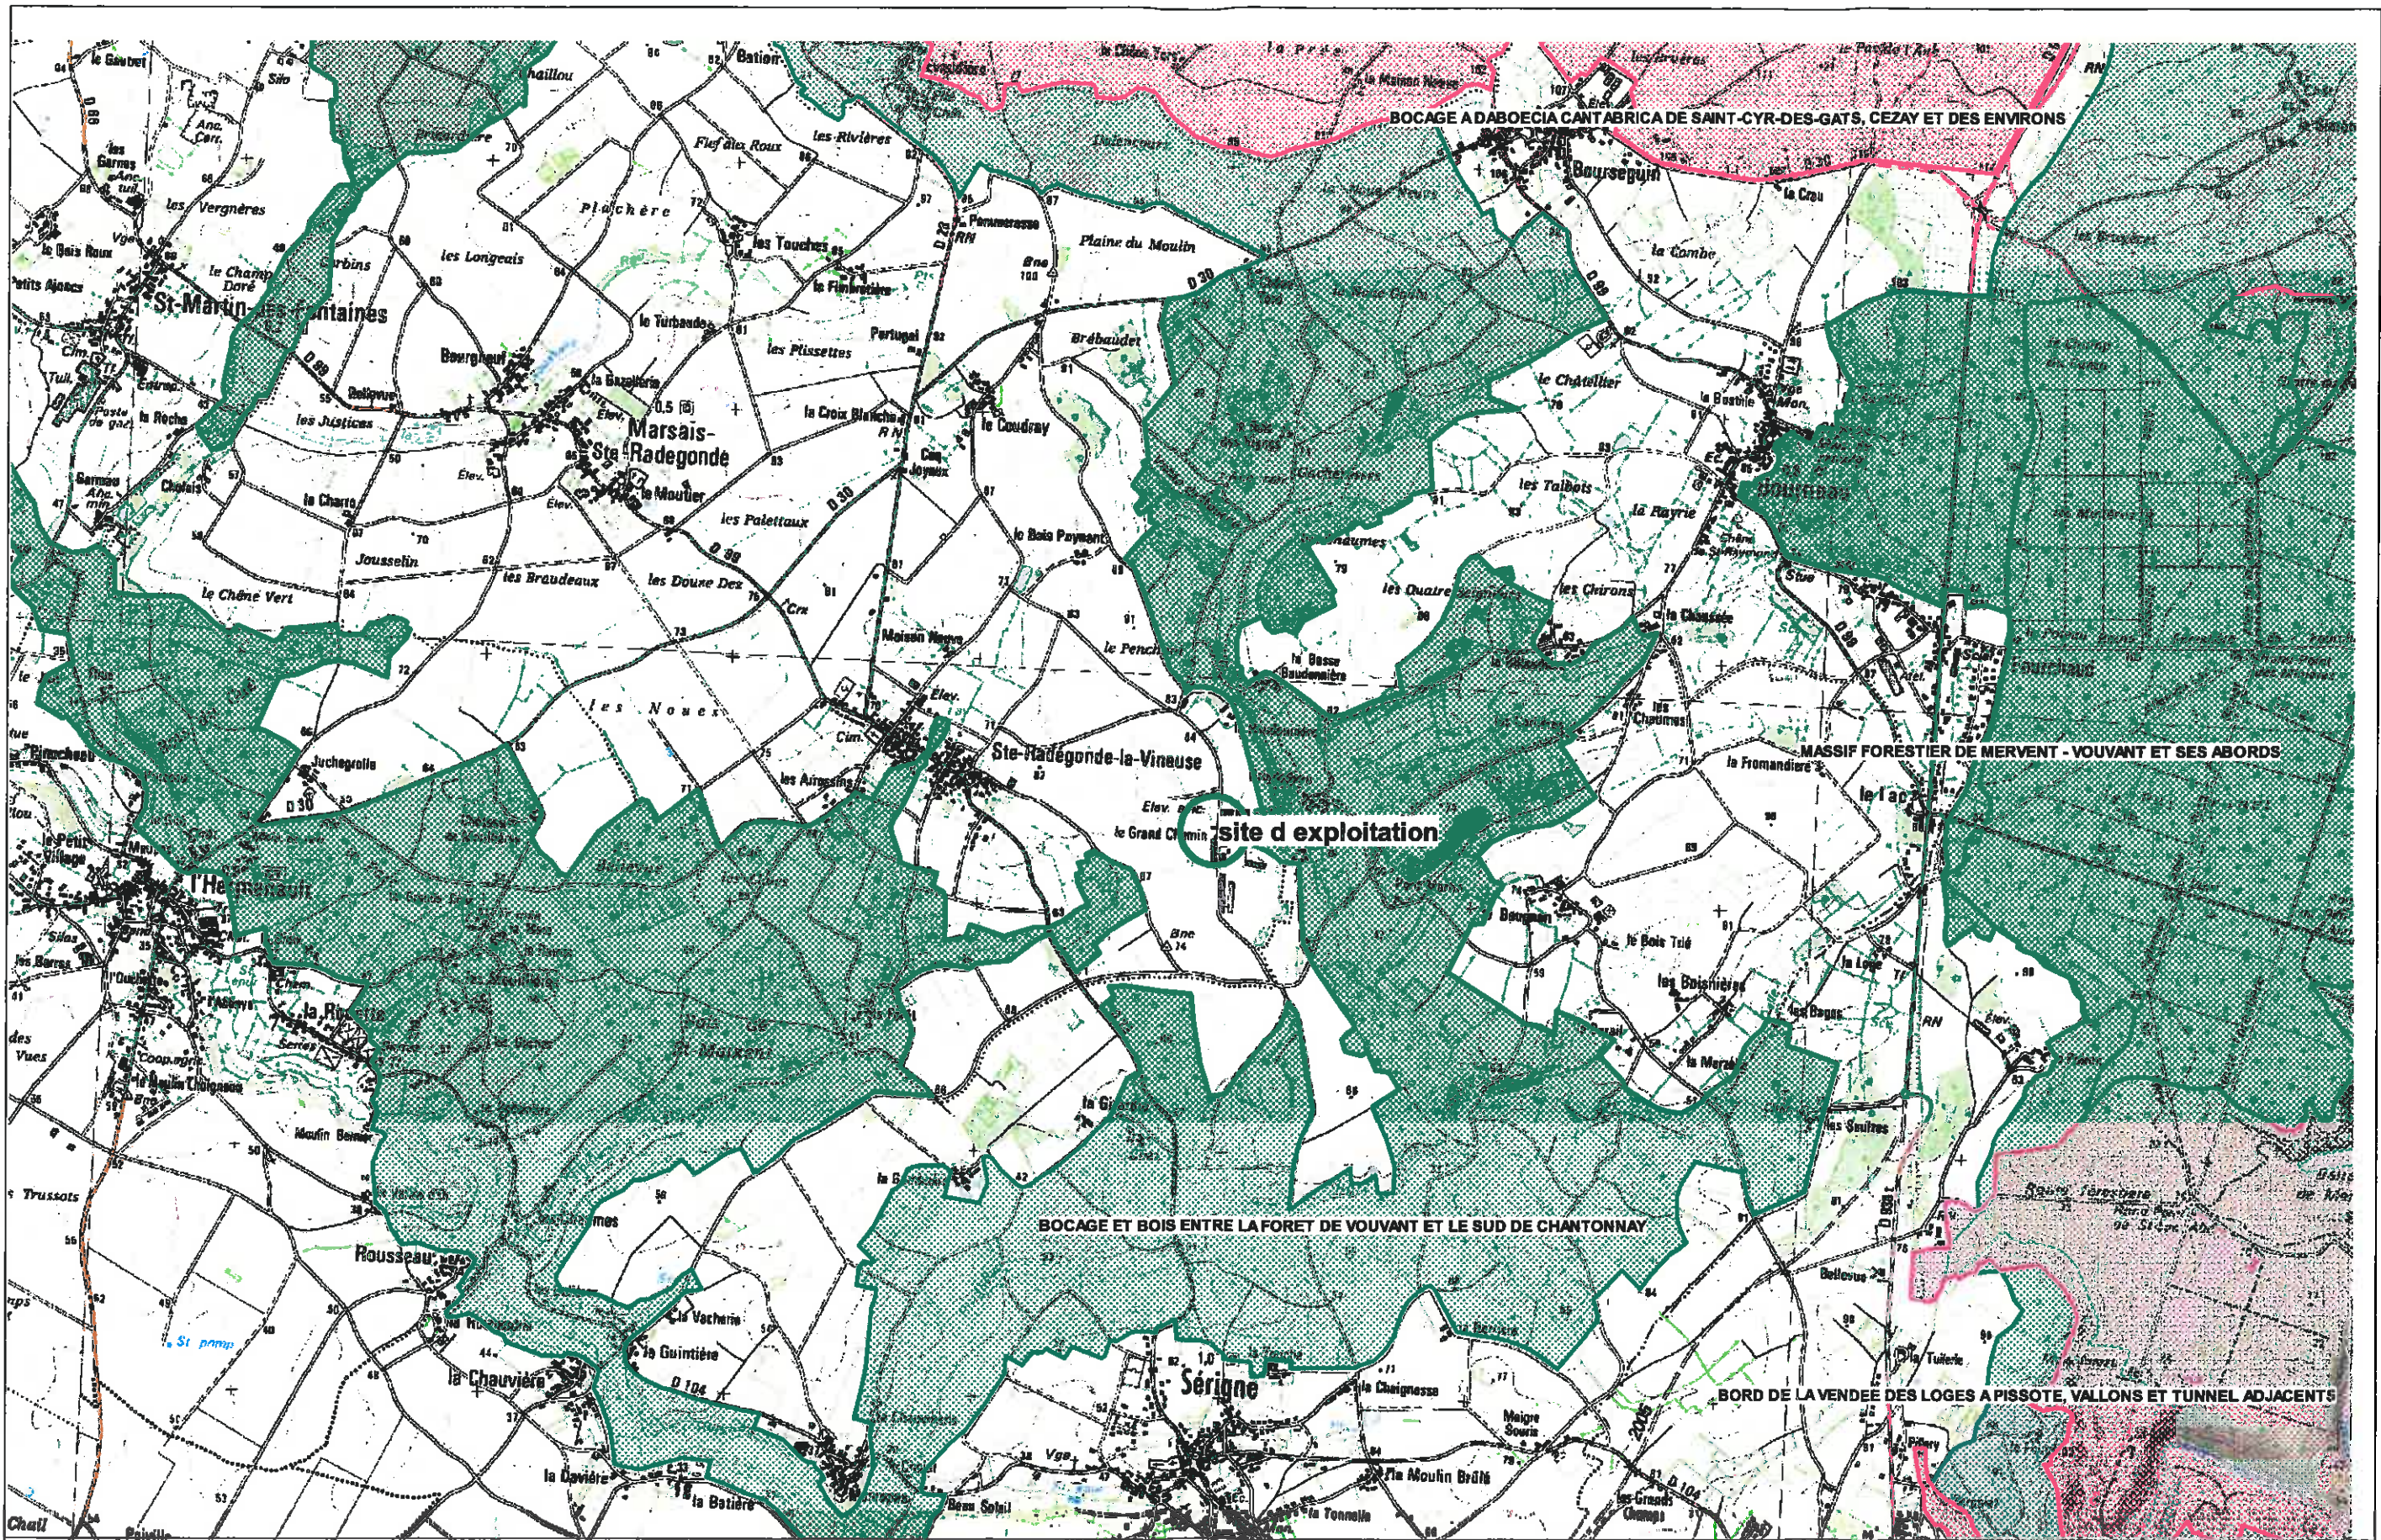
BOCAGE A DABOECIA CANTABRICA DE SAINT-CYR-DES-GATS, CEZAY ET DES ENVIRONS

Bourseguin

St-Martin-des-Fontaines

Marsais-Ste-Radegonde

Bourgneuf

le Coudray

Plaine du Moulin

Brébaudet

le Châtelier

Bourneau

les Talbots

la Fayrie

Ste-Radegonde-la-Vineuse

site d exploitation

MASSIF FORESTIER DE MERVENT - VOUVANT ET SES ABORDS

l'Hermenault

la Fromandière

le Lac

les Boisnières

les Bagès

Rousseau

la Chauvière

BOCAGE ET BOIS ENTRE LA FORET DE VOUVANT ET LE SUD DE CHANTONNAY

Sérigne

BORD DE LA VENDEE DES LOGES A PISSOTE, VALLONS ET TUNNEL ADJACENTS

la Guintière

la Vacherie

les Noues

les Longeais

les Touches

Portugal

le Pencher

les Quatre

les Chirons

la Chaignasse

le Moulin Brûlé

Bois de St-Maixent

les Braudeaux

les Douze Dex

Jousselin

le Chêne Vert

Juchegrolle

la Rivière

les Justices

Bellevue

le Grand Chemin

la Tonnelle

Beau Soleil